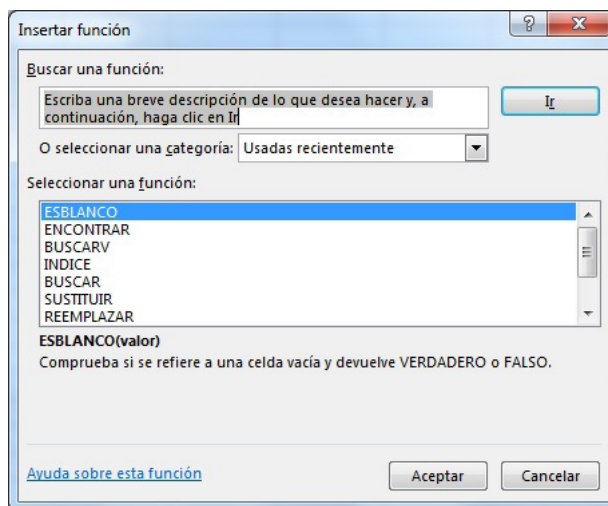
Insertar función

?

Buscar una función:

Escriba una breve descripción de lo que desea hacer y, a continuación, haga clic en Ir

Ir

O seleccionar una categoría: Usadas recientemente

Seleccionar una función:

ESBLANCO
ENCONTRAR
BUSCARV
INDICE
BUSCAR
SUSTITUIR
REEMPLAZAR

ESBLANCO(valor)
Comprueba si se refiere a una celda vacía y devuelve VERDADERO o FALSO.

Ayuda sobre esta función

Aceptar

Cancelar